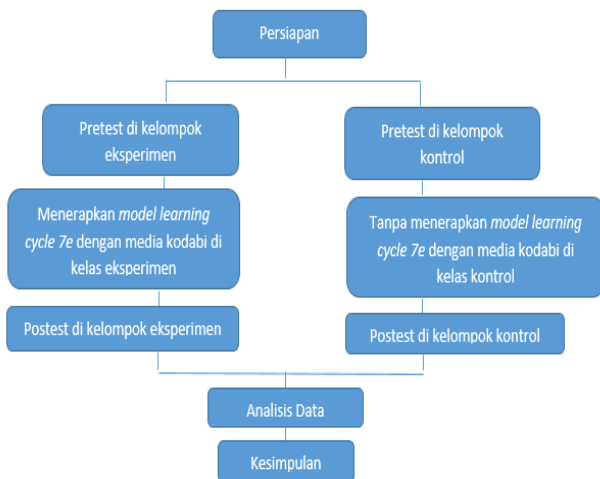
Persiapan

Pretest di kelompok eksperimen

Menerapkan model learning cycle 7e dengan media kodabi di kelas eksperimen

Postest di kelompok eksperimen

Pretest di kelompok kontrol

Tanpa menerapkan model learning cycle 7e dengan media kodabi di kelas kontrol

Postest di kelompok kontrol

Analisis Data

Kesimpulan